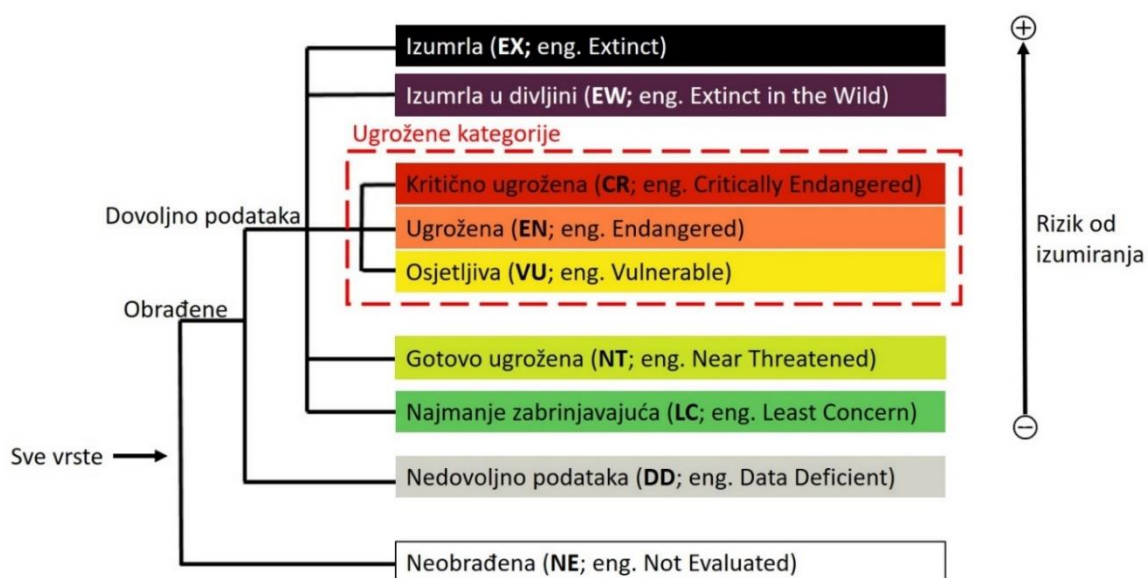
Izumrla (**EX;** eng. Extinct)

Izumrla u divljini (**EW;** eng. Extinct in the Wild)

Ugrožene kategorije

Kritično ugrožena (**CR**; eng. Critically Endangered)

Ugrožena (**EN**; eng. Endangered)

Osjetljiva (**VU**; eng. Vulnerable)

Dovoljno podataka

Obrađene

Gotovo ugrožena (**NT**; eng. Near Threatened)

Najmanje zabrinjavajuća (**LC**; eng. Least Concern)

Sve vrste

Nedovoljno podataka (**DD**; eng. Data Deficient)

Neobrađena (**NE**; eng. Not Evaluated)

$\oplus$

Rizik od izumiranja

$\ominus$